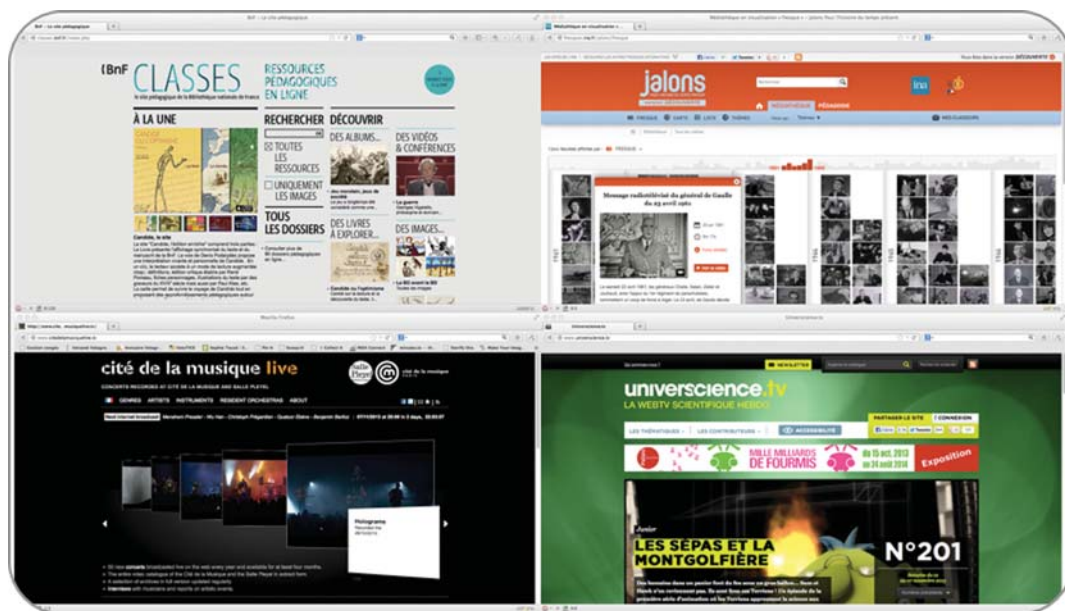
BnF CLASSES
le site pédagogique de la Bibliothèque nationale de France
RESSOURCES PÉDAGOGIQUES EN LIGNE

À LA UNE

RECHERCHER
TOUTES LES RESSOURCES
UNIQUEMENT LES IMAGES
TOUS LES DOSSIERS

DÉCOUVRIR
DES ALBUMS...
DES VIDÉOS & CONFÉRENCES
DES LIVRES À EXPLORER...
DES IMAGES...

Candide, le site

jalons
MÉDIATHÈQUE PÉDAGOGIE
FRISE CARTE LISTE THÈME
MES CLASSEURS
ina

Message radiotélévisé du général de Gaulle du 23 avril 1961

cité de la musique live
CONCERTS RECORDED AT CITÉ DE LA MUSIQUE AND SALLE PLEYEL
GENRES ARTISTS INSTRUMENTS RESIDENT ORCHESTRAS ABOUT
Salle Pleyel
cité de la musique

universcience.tv
LA WEBTV SCIENTIFIQUE HEBDO
NEWSLETTER
PARTAGER LE SITE CONNEXION
LES THÉMATIQUES LES CONTRIBUTEURS ACCESSIBILITÉ
MILLE MILLIARDS DE FOURMIS du 15 oct. 2013 au 24 août 2014 Exposition
Junior
LES SÉPAS ET LA MONTGOLFIÈRE
N°201